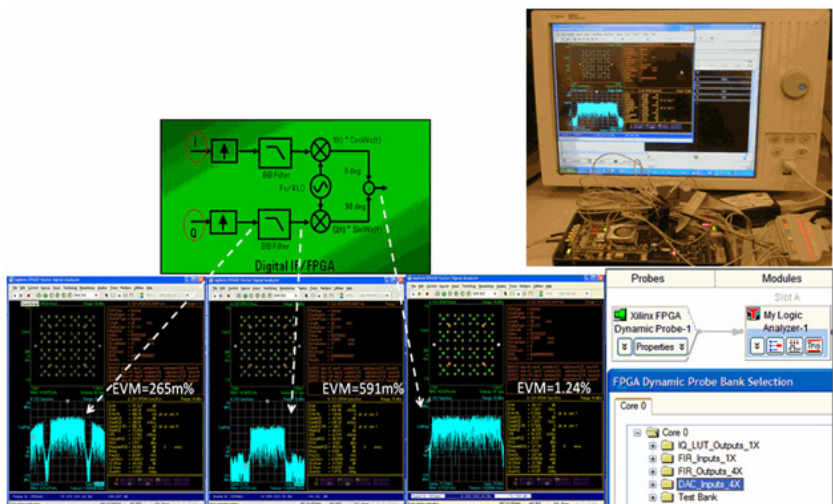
I

Q

BB Filter

BB Filter

Fs/4 LO

I(t) * CosWc(t)

Q(t) * SinWc(t)

0 deg

90 deg

Digital IF/FPGA

EVM=265m%

EVM=591m%

EVM=1.24%

Probes

Modules

Slot A

Xilinx FPGA Dynamic Probe-1

Properties

My Logic Analyzer-1

FPGA Dynamic Probe Bank Selection

Core 0

Core 0

IQ_LUT_Outputs_1X

FIR_Inputs_1X

FIR_Outputs_4X

DAC_Inputs_4X

Test Bank